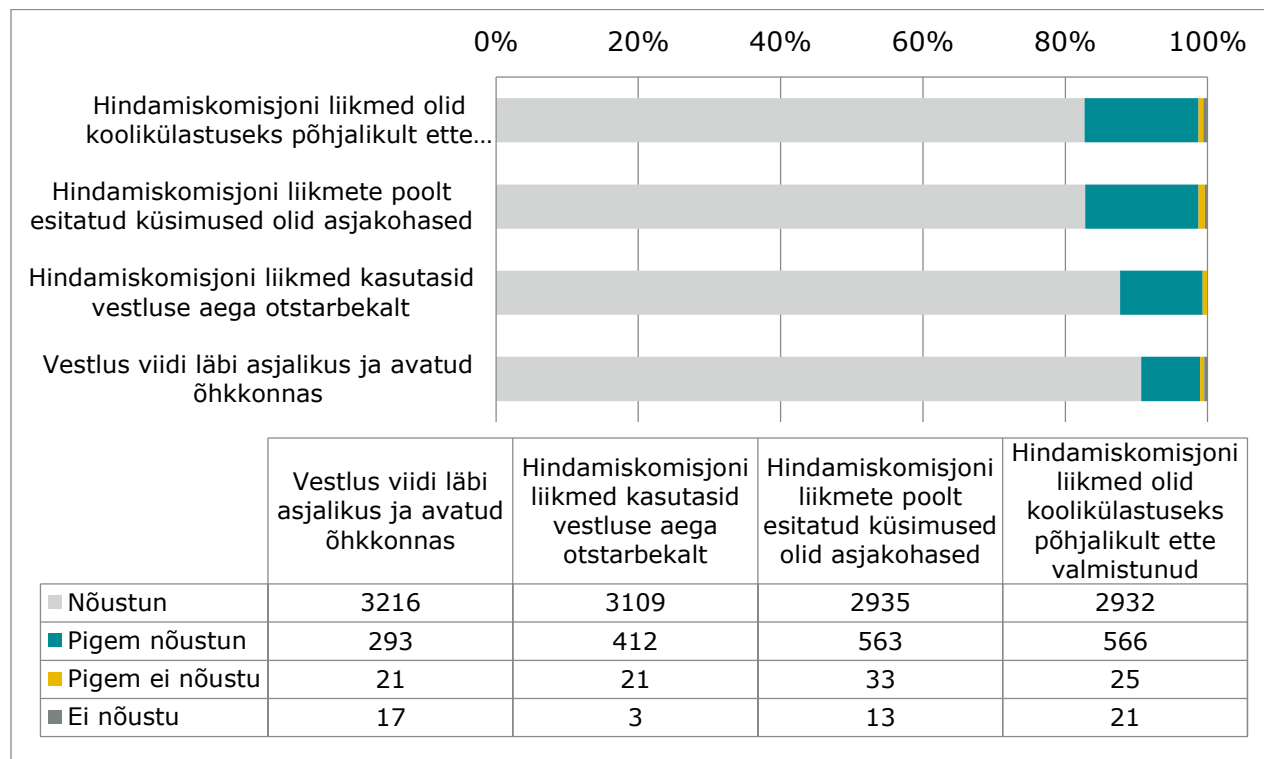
0% 20% 40% 60% 80% 100%

Hindamiskomisjoni liikmed olid koolikülastuseks põhjalikult ette…

Hindamiskomisjoni liikmete poolt esitatud küsimused olid asjakohased

Hindamiskomisjoni liikmed kasutasid vestluse aega otstarbekalt

Vestlus viidi läbi asjalikus ja avatud õhkkonnas

| | Vestlus viidi läbi asjalikus ja avatud õhkkonnas | Hindamiskomisjoni liikmed kasutasid vestluse aega otstarbekalt | Hindamiskomisjoni liikmete poolt esitatud küsimused olid asjakohased | Hindamiskomisjoni liikmed olid koolikülastuseks põhjalikult ette valmistunud |
|---|---|---|---|---|
| Nõustun | 3216 | 3109 | 2935 | 2932 |
| Pigem nõustun | 293 | 412 | 563 | 566 |
| Pigem ei nõustu | 21 | 21 | 33 | 25 |
| Ei nõustu | 17 | 3 | 13 | 21 |